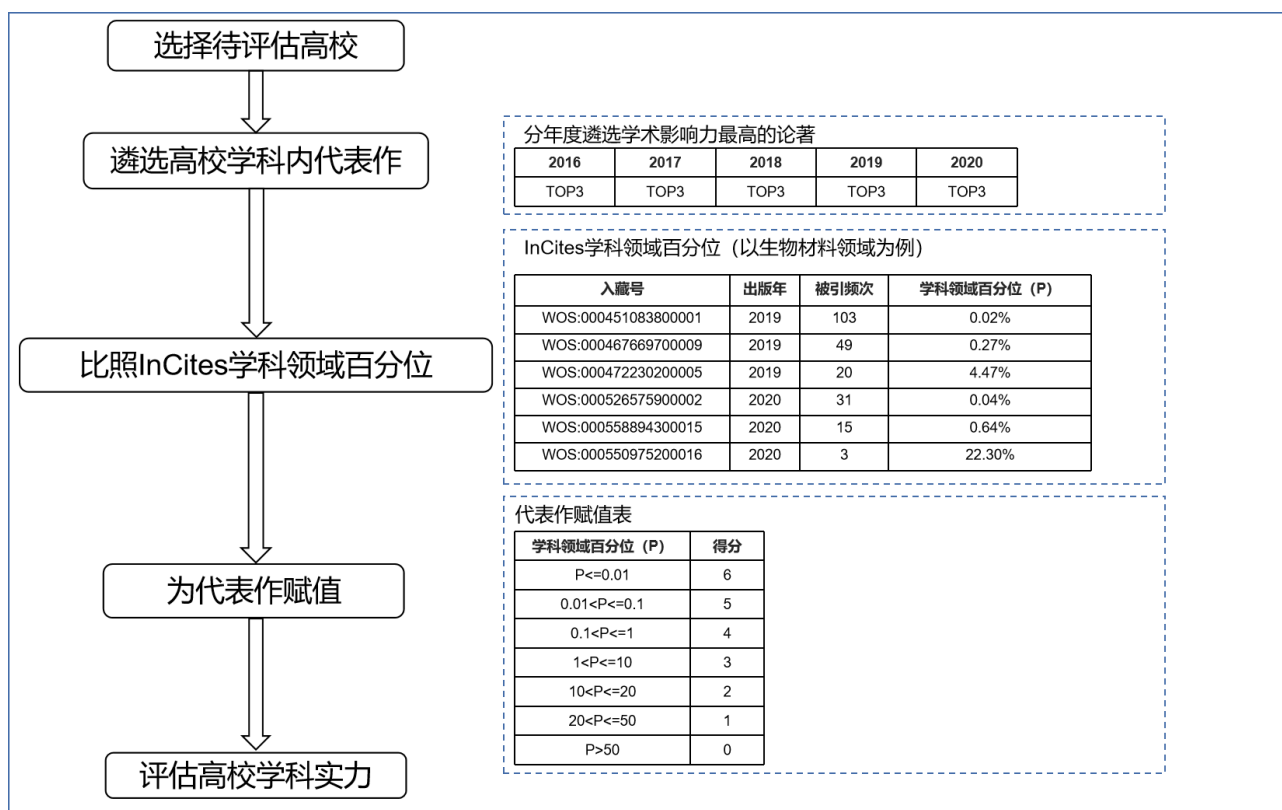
选择待评估高校

遴选高校学科内代表作

比照InCites学科领域百分位

为代表作赋值

评估高校学科实力

分年度遴选学术影响力最高的论著

| 2016 | 2017 | 2018 | 2019 | 2020 |
|---|---|---|---|---|
| TOP3 | TOP3 | TOP3 | TOP3 | TOP3 |

InCites学科领域百分位（以生物材料领域为例）

| 入藏号 | 出版年 | 被引频次 | 学科领域百分位（P） |
|---|---|---|---|
| WOS:000451083800001 | 2019 | 103 | 0.02% |
| WOS:000467669700009 | 2019 | 49 | 0.27% |
| WOS:000472230200005 | 2019 | 20 | 4.47% |
| WOS:000526575900002 | 2020 | 31 | 0.04% |
| WOS:000558894300015 | 2020 | 15 | 0.64% |
| WOS:000550975200016 | 2020 | 3 | 22.30% |

代表作赋值表

| 学科领域百分位（P） | 得分 |
|---|---|
| P<=0.01 | 6 |
| 0.01<P<=0.1 | 5 |
| 0.1<P<=1 | 4 |
| 1<P<=10 | 3 |
| 10<P<=20 | 2 |
| 20<P<=50 | 1 |
| P>50 | 0 |